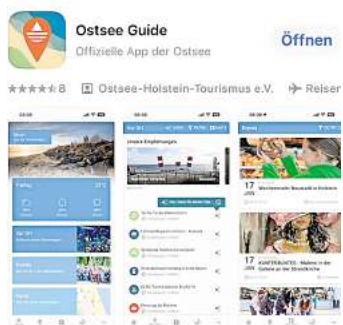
Ostsee Guide
Offizielle App der Ostsee
Öffnen

★★★★★ 8 Ostsee-Holstein-Tourismus e.V. Reisen

Unsere Empfehlungen

17 Juni
Wochenmarkt Neustadt in Holstein

17 Juni
KUNSTKRABBEN - Malerei in der Galerie an der Strandkirche

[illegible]